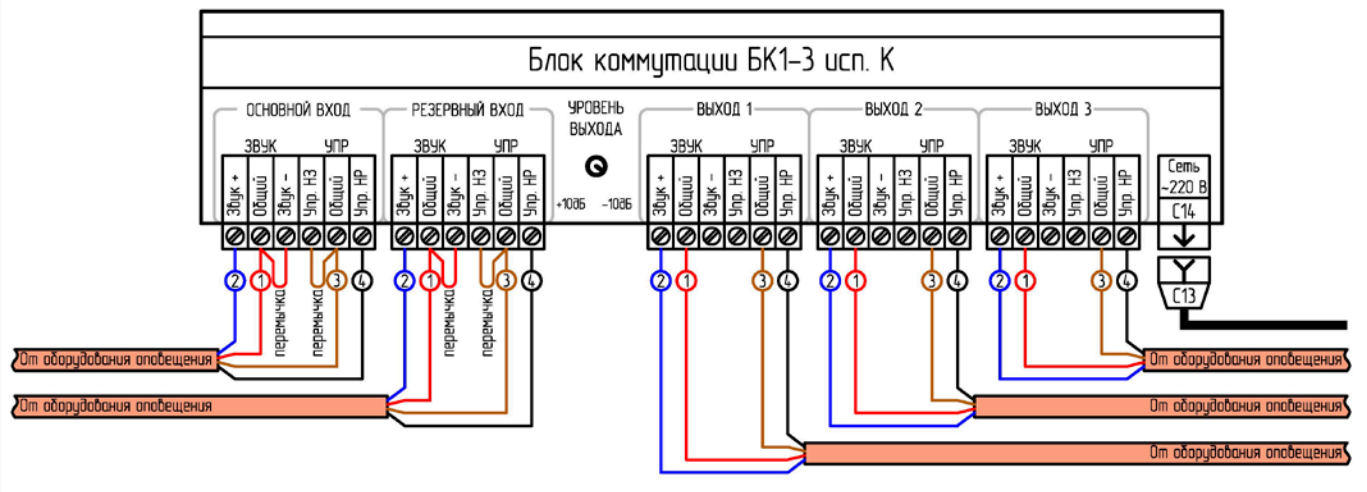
Блок коммутации БК1-3 исп. К

ОСНОВНОЙ ВХОД
ЗВУК УПР
Звук + Общий Звук – Упр. НЗ Общий Упр. НР

РЕЗЕРВНЫЙ ВХОД
ЗВУК УПР
Звук + Общий Звук – Упр. НЗ Общий Упр. НР

УРОВЕНЬ ВЫХОДА
+10дБ –10дБ

ВЫХОД 1
ЗВУК УПР
Звук + Общий Звук – Упр. НЗ Общий Упр. НР

ВЫХОД 2
ЗВУК УПР
Звук + Общий Звук – Упр. НЗ Общий Упр. НР

ВЫХОД 3
ЗВУК УПР
Звук + Общий Звук – Упр. НЗ Общий Упр. НР

Сеть ~220 В
С14
С13

2 1 3 4
перемычка перемычка
2 1 3 4
перемычка перемычка
2 1 3 4
2 1 3 4
2 1 3 4

От оборудования оповещения
От оборудования оповещения
От оборудования оповещения
От оборудования оповещения
От оборудования оповещения